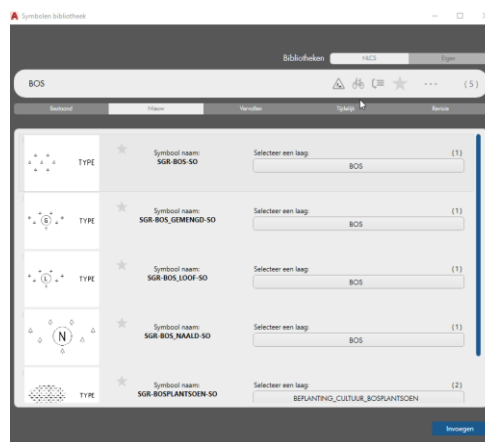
Symbolen bibliotheek

Bibliotheken NLCS Eigen

BOS

(5)

Bestaand Nieuw Vervallen Tijdelijk Revisie

TYPE

Symbool naam:
SGR-BOS-SO

Selecteer een laag:
(1)
BOS

E TYPE

Symbool naam:
SGR-BOS_GEMENGD-SO

Selecteer een laag:
(1)
BOS

L TYPE

Symbool naam:
SGR-BOS_LOOF-SO

Selecteer een laag:
(1)
BOS

N

Symbool naam:
SGR-BOS_NAALD-SO

Selecteer een laag:
(1)
BOS

TYPE

Symbool naam:
SGR-BOSPLANTSOEN-SO

Selecteer een laag:
(2)
BEPLANTING_CULTUUR_BOSPLANTSOEN

Invoegen